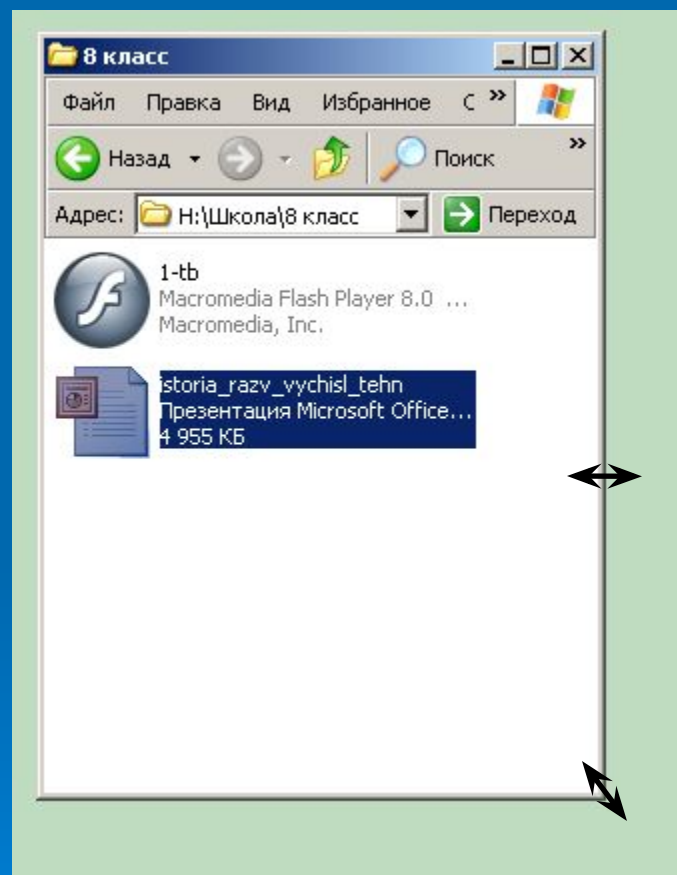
8 класс

Файл Правка Вид Избранное С »

Назад Поиск »

Адрес: H:\Школа\8 класс Переход

1-tb
Macromedia Flash Player 8.0 ...
Macromedia, Inc.

istoria_razv_vychisl_tehn
Презентация Microsoft Office...
4 955 КБ